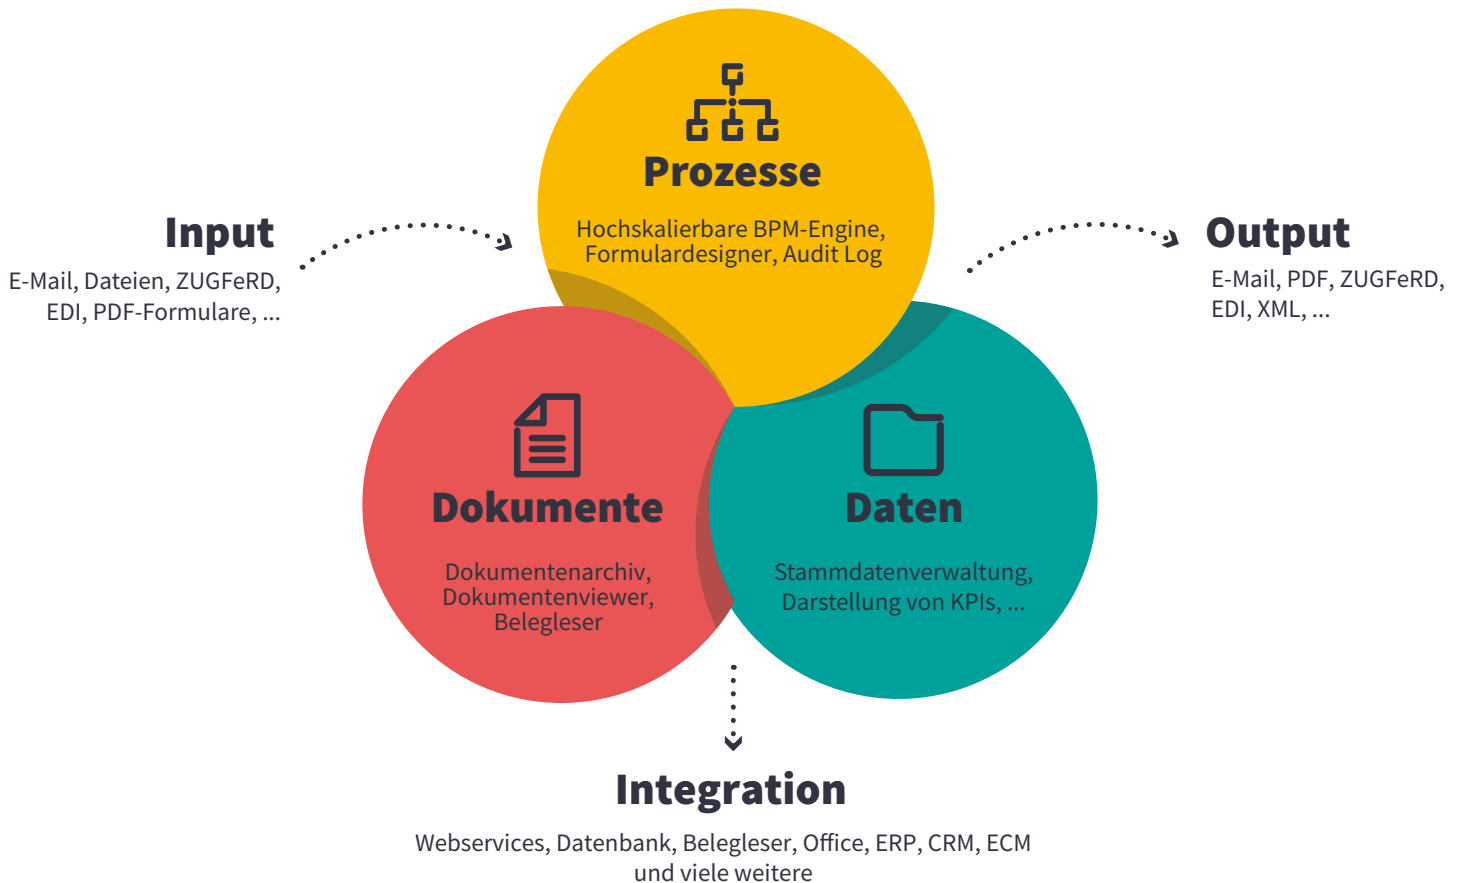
Input
E-Mail, Dateien, ZUGFeRD, EDI, PDF-Formulare, ...

Prozesse
Hochskalierbare BPM-Engine, Formulardesigner, Audit Log

Output
E-Mail, PDF, ZUGFeRD, EDI, XML, ...

Dokumente
Dokumentenarchiv, Dokumentenviewer, Belegleser

Daten
Stammdatenverwaltung, Darstellung von KPIs, ...

Integration
Webservices, Datenbank, Belegleser, Office, ERP, CRM, ECM und viele weitere